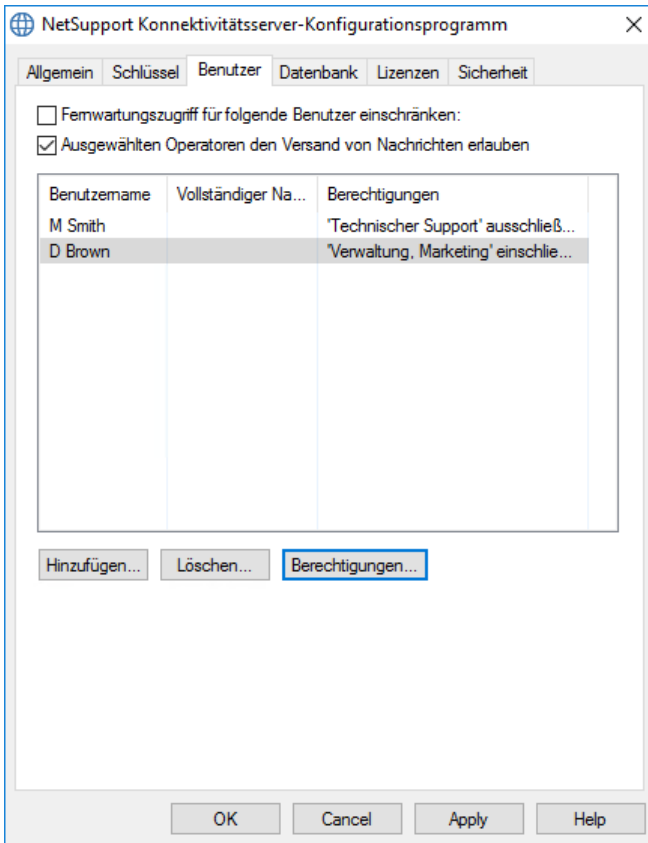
NetSupport Konnektivitätsserver-Konfigurationsprogramm

Allgemein | Schlüssel | Benutzer | Datenbank | Lizenzen | Sicherheit

Fernwartungszugriff für folgende Benutzer einschränken:

Ausgewählten Operatoren den Versand von Nachrichten erlauben

| Benutzername | Vollständiger Na... | Berechtigungen |
|---|---|---|
| M Smith | | 'Technischer Support' ausschließ... |
| D Brown | | 'Verwaltung, Marketing' einschlie... |

Hinzufügen... | Löschen... | Berechtigungen...

OK | Cancel | Apply | Help